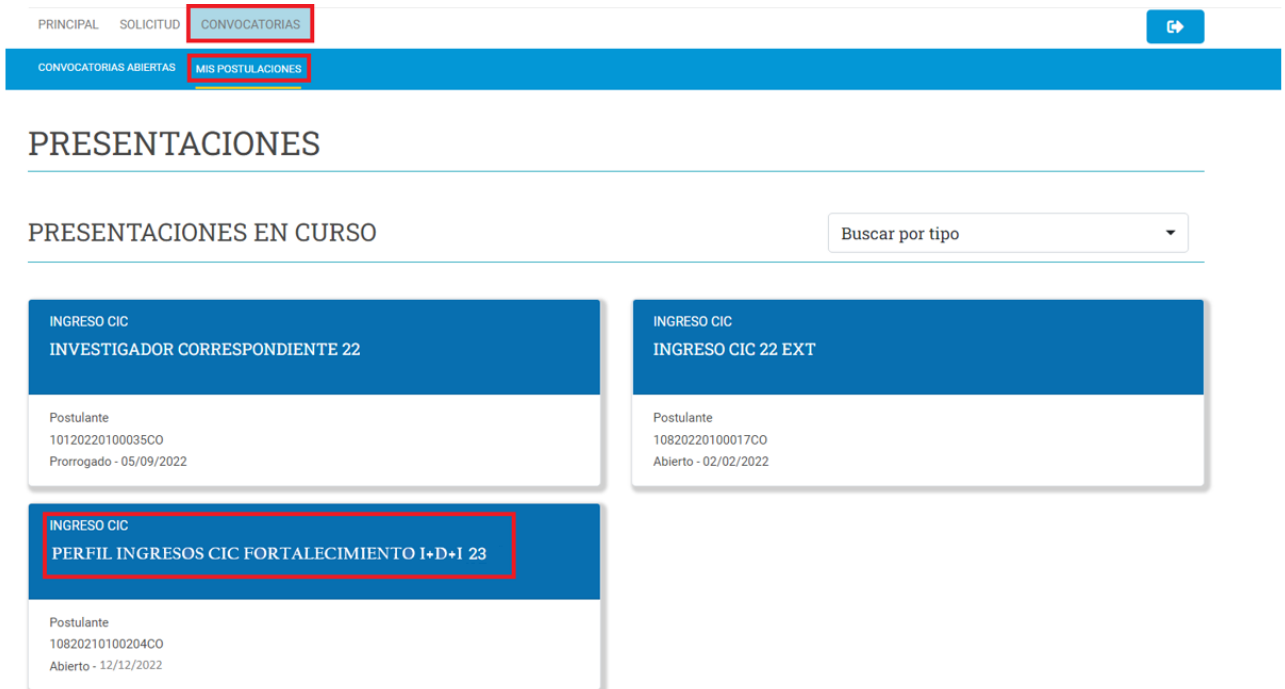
PRINCIPAL SOLICITUD CONVOCATORIAS

CONVOCATORIAS ABIERTAS MIS POSTULACIONES

PRESENTACIONES

PRESENTACIONES EN CURSO

Buscar por tipo

INGRESO CIC
INVESTIGADOR CORRESPONDIENTE 22

Postulante
10120220100035CO
Prorrogado - 05/09/2022

INGRESO CIC
INGRESO CIC 22 EXT

Postulante
10820220100017CO
Abierto - 02/02/2022

INGRESO CIC
PERFIL INGRESOS CIC FORTALECIMIENTO I+D+I 23

Postulante
10820210100204CO
Abierto - 12/12/2022